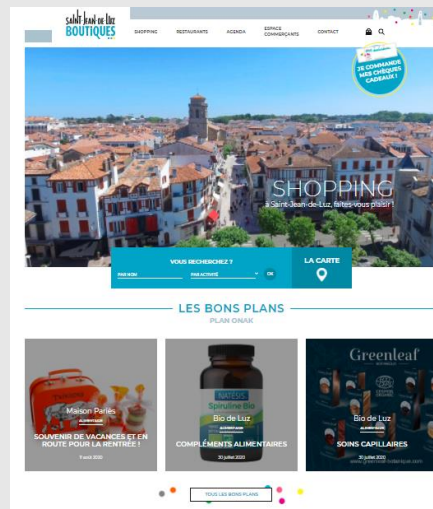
SAINT JEAN DE LUZ BOUTIQUES

SHOPPING RESTAURANTS AGENDA ESPACE COMMERÇANTS CONTACT

JE COMMANDE MES CHÈQUES CADEAUX !

SHOPPING
à Saint-Jean-de-Luz, faites-vous plaisir !

VOUS RECHERCHEZ ?
PAR NOM PAR ACTIVITÉ OK

LA CARTE

LES BONS PLANS
PLAN GNAK

Maison Paries
ALIMENTAIRE
SOUVENIR DE VACANCES ET EN ROUTE POUR LA RENTRÉE !
7 août 2020

Spiruline Bio
Bio de Luz
ALIMENTAIRE
COMPLÉMENTS ALIMENTAIRES
30 juillet 2020

Greenleaf
Bio de Luz
ALIMENTAIRE
SOINS CAPILLAIRES
30 juillet 2020
www.greenleaf-cosmetics.com

TOUS LES BONS PLANS